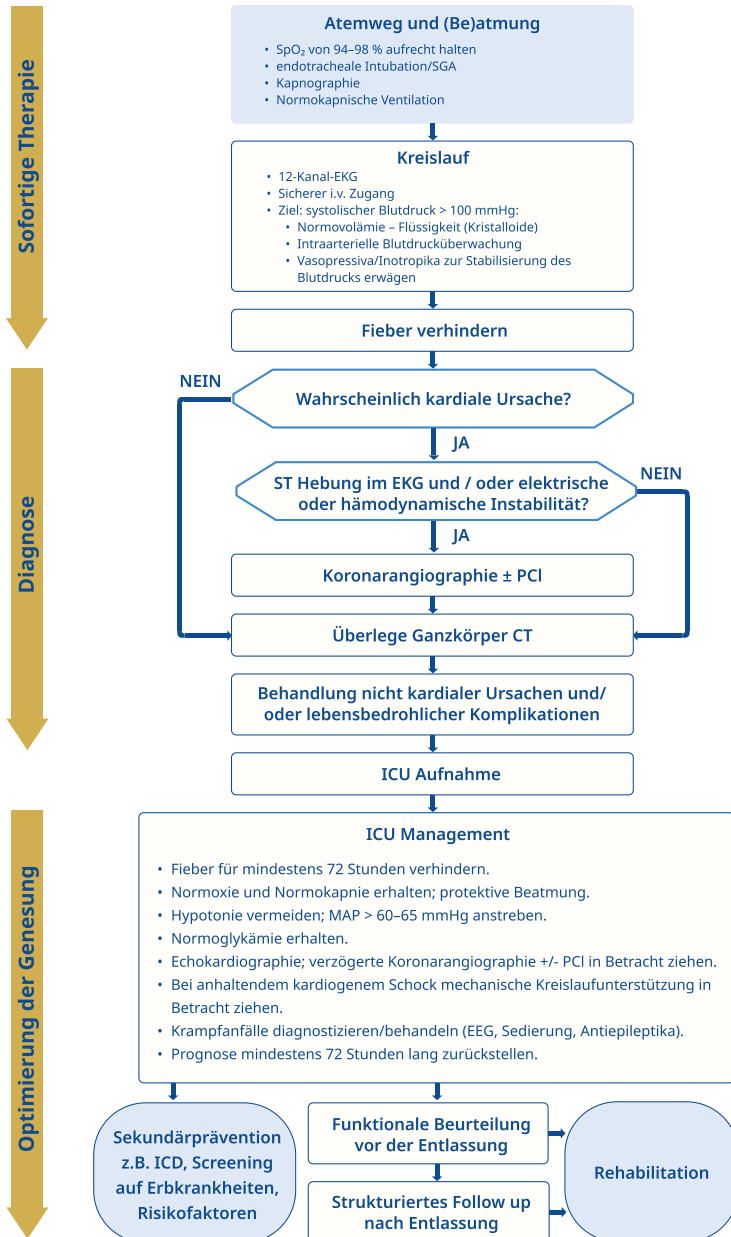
Sofortige Therapie

Atemweg und (Be)atmung
- $SpO_2$ von 94–98 % aufrecht halten
- endotracheale Intubation/SGA
- Kapnographie
- Normokapnische Ventilation

Kreislauf
- 12-Kanal-EKG
- Sicherer i.v. Zugang
- Ziel: systolischer Blutdruck > 100 mmHg:
  - Normovolämie – Flüssigkeit (Kristalloide)
  - Intraarterielle Blutdrucküberwachung
  - Vasopressiva/Inotropika zur Stabilisierung des Blutdrucks erwägen

Fieber verhindern

Diagnose

NEIN

Wahrscheinlich kardiale Ursache?

JA

NEIN

ST Hebung im EKG und / oder elektrische oder hämodynamische Instabilität?

JA

Koronarangiographie ± PCl

Überlege Ganzkörper CT

Behandlung nicht kardialer Ursachen und/ oder lebensbedrohlicher Komplikationen

ICU Aufnahme

Optimierung der Genesung

ICU Management
- Fieber für mindestens 72 Stunden verhindern.
- Normoxie und Normokapnie erhalten; protektive Beatmung.
- Hypotonie vermeiden; MAP > 60–65 mmHg anstreben.
- Normoglykämie erhalten.
- Echokardiographie; verzögerte Koronarangiographie +/- PCl in Betracht ziehen.
- Bei anhaltendem kardiogenem Schock mechanische Kreislaufunterstützung in Betracht ziehen.
- Krampfanfälle diagnostizieren/behandeln (EEG, Sedierung, Antiepileptika).
- Prognose mindestens 72 Stunden lang zurückstellen.

Sekundärprävention z.B. ICD, Screening auf Erbkrankheiten, Risikofaktoren

Funktionale Beurteilung vor der Entlassung

Rehabilitation

Strukturiertes Follow up nach Entlassung